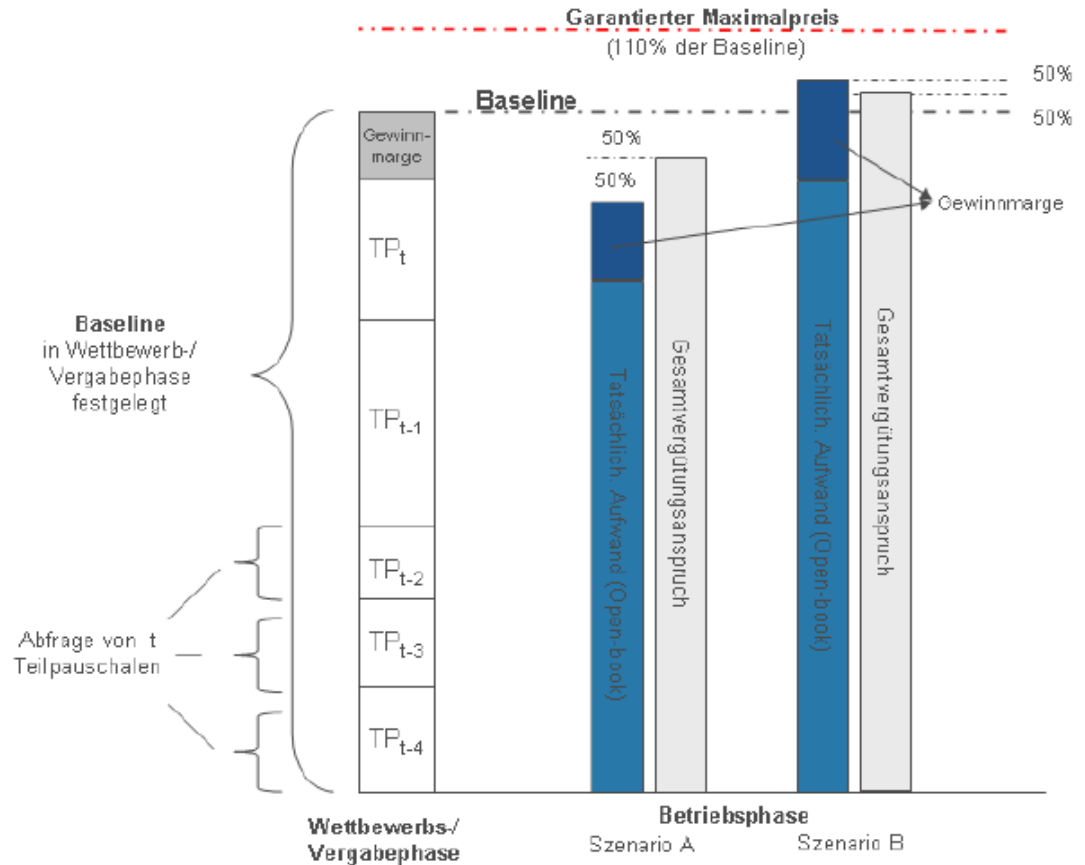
Garantierter Maximalpreis
(110% der Baseline)

Baseline

50%

50%

Gewinnmarge

TP$_t$

TP$_{t-1}$

TP$_{t-2}$

TP$_{t-3}$

TP$_{t-4}$

50%

50%

Gewinnmarge

Baseline
in Wettbewerb-/
Vergabephase
festgelegt

Abfrage von t
Teilpauschalen

Tatsächlich. Aufwand (Open-book)

Gesamtvergütungsanspruch

Tatsächlich. Aufwand (Open-book)

Gesamtvergütungsanspruch

Wettbewerbs-/
Vergabephase

Betriebsphase
Szenario A

Szenario B